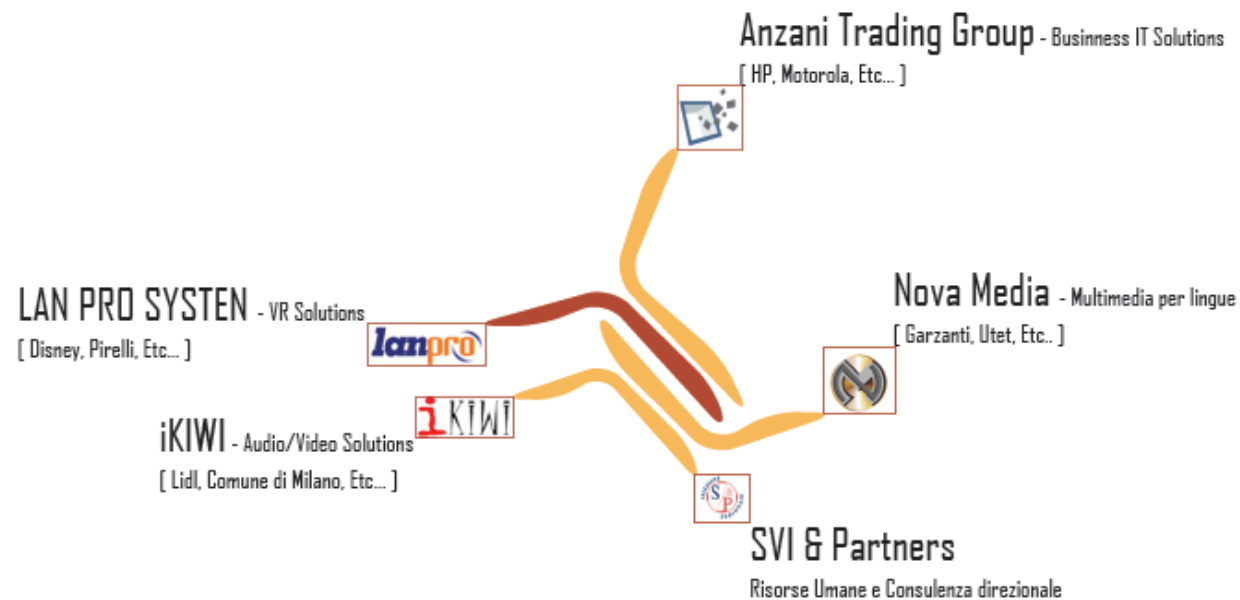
Anzani Trading Group - Businness IT Solutions
[ HP, Motorola, Etc... ]

LAN PRO SYSTEN - VR Solutions
[ Disney, Pirelli, Etc... ]

lanpro

Nova Media - Multimedia per lingue
[ Garzanti, Utet, Etc.. ]

iKIWI

iKIWI - Audio/Video Solutions
[ Lidl, Comune di Milano, Etc... ]

SP

SVI & Partners
Risorse Umane e Consulenza direzionale